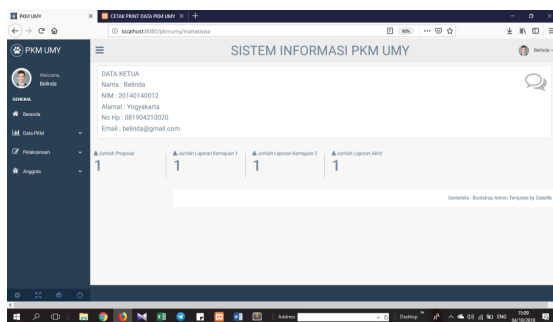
PKM UMY | CETAK PRINT DATA PKM UMY

localhost:8080/pkmumy/mahasiswa

90%

PKM UMY

Welcome, Belinda

GENERAL

Beranda

Data PKM

Pelaksanaan

Anggota

SISTEM INFORMASI PKM UMY

Belinda

DATA KETUA
Nama : Belinda
NIM : 20140140012
Alamat : Yogyakarta
No Hp : 081904210020
Email : belinda@gmail.com

Jumlah Proposal
1

Jumlah Laporan Kemajuan 1
1

Jumlah Laporan Kemajuan 2
1

Jumlah Laporan Akhir
1

Gentelella - Bootstrap Admin Template by Colorlib

Address

Desktop

ENG

15:09
06/10/2018